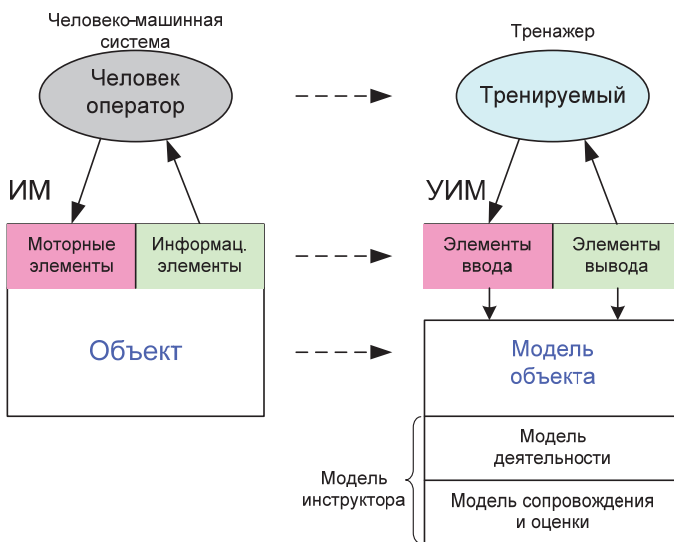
Человеко-машинная система

Человек оператор

ИМ

Моторные элементы

Информац. элементы

Объект

Тренажер

Тренируемый

УИМ

Элементы ввода

Элементы вывода

Модель объекта

Модель деятельности

Модель сопровождения и оценки

Модель инструктора